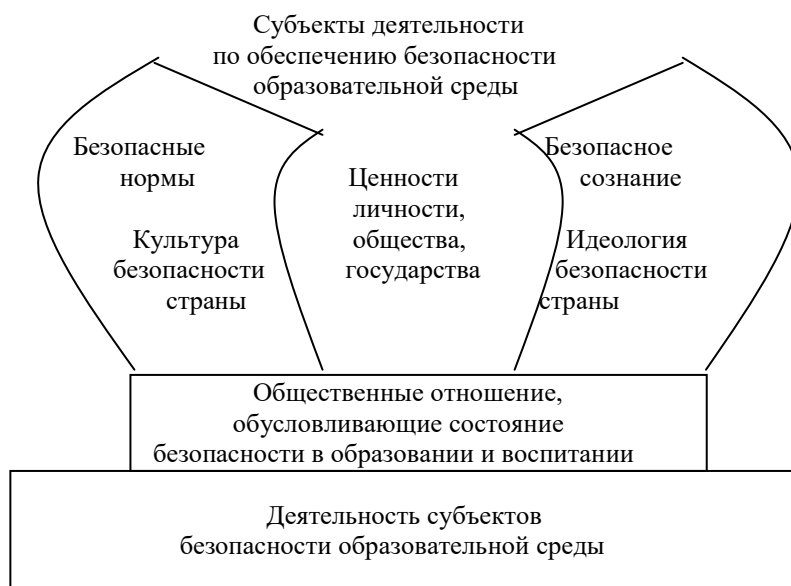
Субъекты деятельности по обеспечению безопасности образовательной среды

Безопасные нормы

Культура безопасности страны

Ценности личности, общества, государства

Безопасное сознание

Идеология безопасности страны

Общественные отношение, обусловливающие состояние безопасности в образовании и воспитании

Деятельность субъектов безопасности образовательной среды